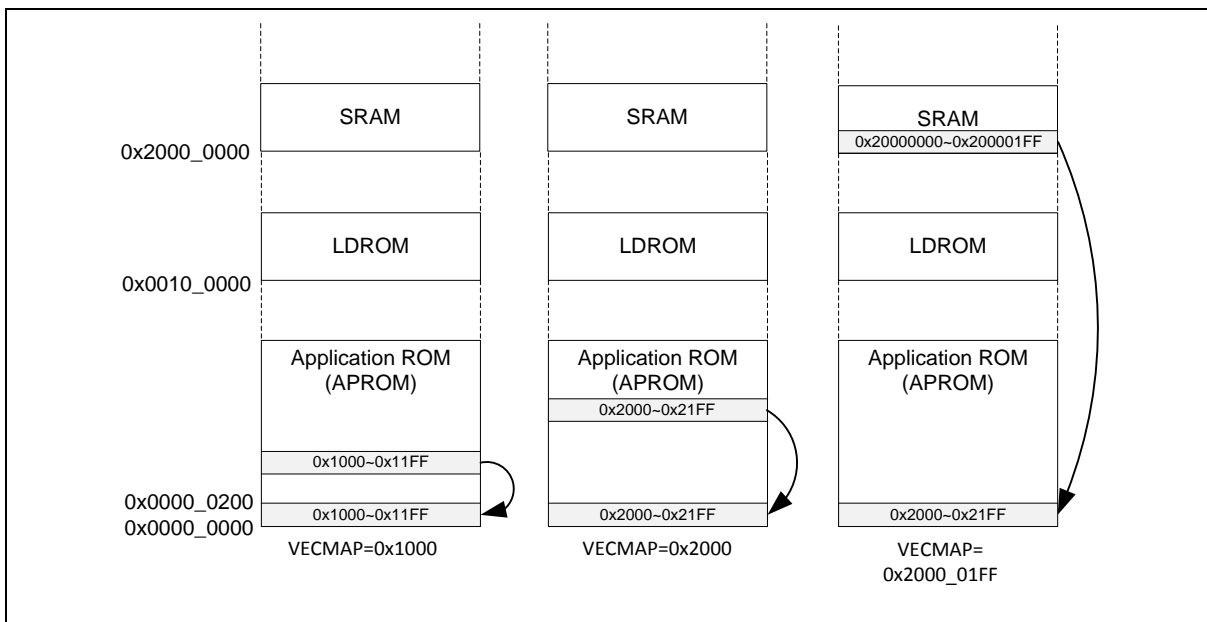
SRAM
SRAM
SRAM
0x20000000~0x200001FF
0x2000_0000
LDROM
LDROM
LDROM
0x0010_0000
Application ROM (APROM)
Application ROM (APROM)
Application ROM (APROM)
0x2000~0x21FF
0x1000~0x11FF
0x0000_0200
0x0000_0000
0x1000~0x11FF
0x2000~0x21FF
0x2000~0x21FF
VECMAP=0x1000
VECMAP=0x2000
VECMAP= 0x2000_01FF